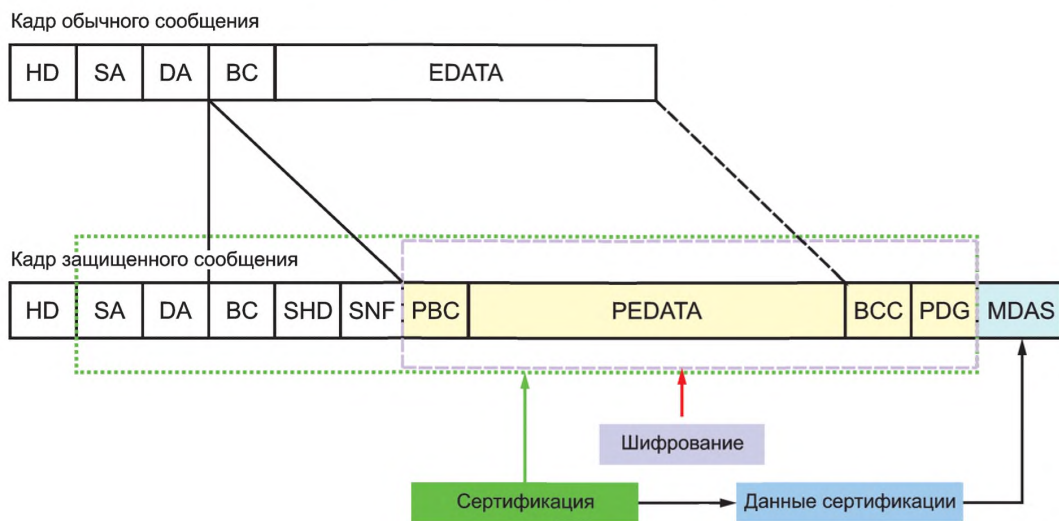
Кадр обычного сообщения

| HD | SA | DA | BC | EDATA |
|---|---|---|---|---|

Кадр защищенного сообщения

| HD | SA | DA | BC | SHD | SNF | PBC | PEDATA | BCC | PDG | MDAS |
|---|---|---|---|---|---|---|---|---|---|---|

Шифрование

Сертификация

Данные сертификации